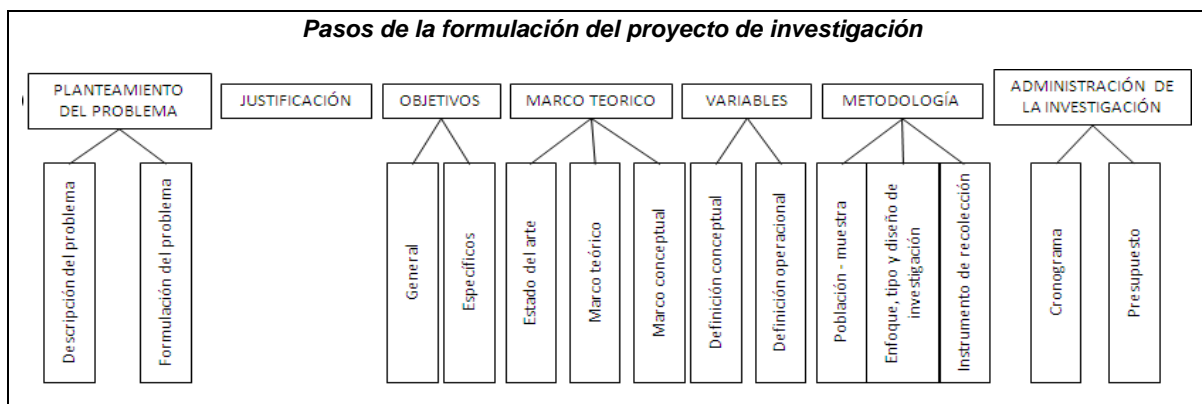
Pasos de la formulación del proyecto de investigación

PLANTEAMIENTO DEL PROBLEMA

Descripción del problema

Formulación del problema

JUSTIFICACIÓN

OBJETIVOS

General

Específicos

MARCO TEORICO

Estado del arte

Marco teórico

Marco conceptual

VARIABLES

Definición conceptual

Definición operacional

METODOLOGÍA

Población - muestra

Enfoque, tipo y diseño de investigación

Instrumento de recolección

ADMINISTRACIÓN DE LA INVESTIGACIÓN

Cronograma

Presupuesto